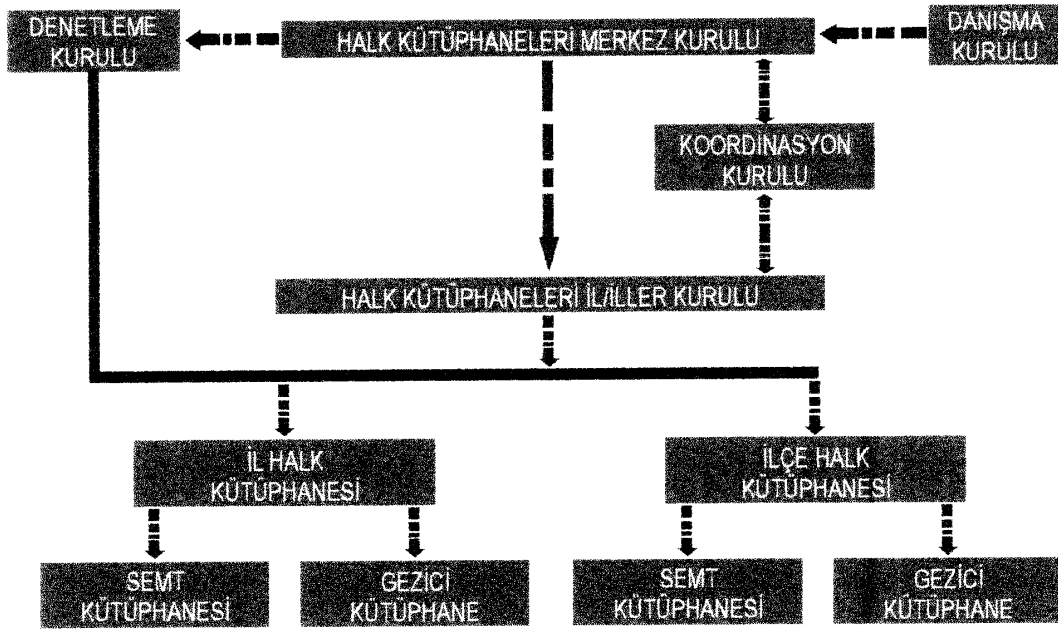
DENETLEME KURULU

HALK KÜTÜPHANELERİ MERKEZ KURULU

DANIŞMA KURULU

KOORDİNASYON KURULU

HALK KÜTÜPHANELERİ İL/İLLER KURULU

İL HALK KÜTÜPHANESİ

İLÇE HALK KÜTÜPHANESİ

SEMT KÜTÜPHANESİ

GEZİCİ KÜTÜPHANE

SEMT KÜTÜPHANESİ

GEZİCİ KÜTÜPHANE